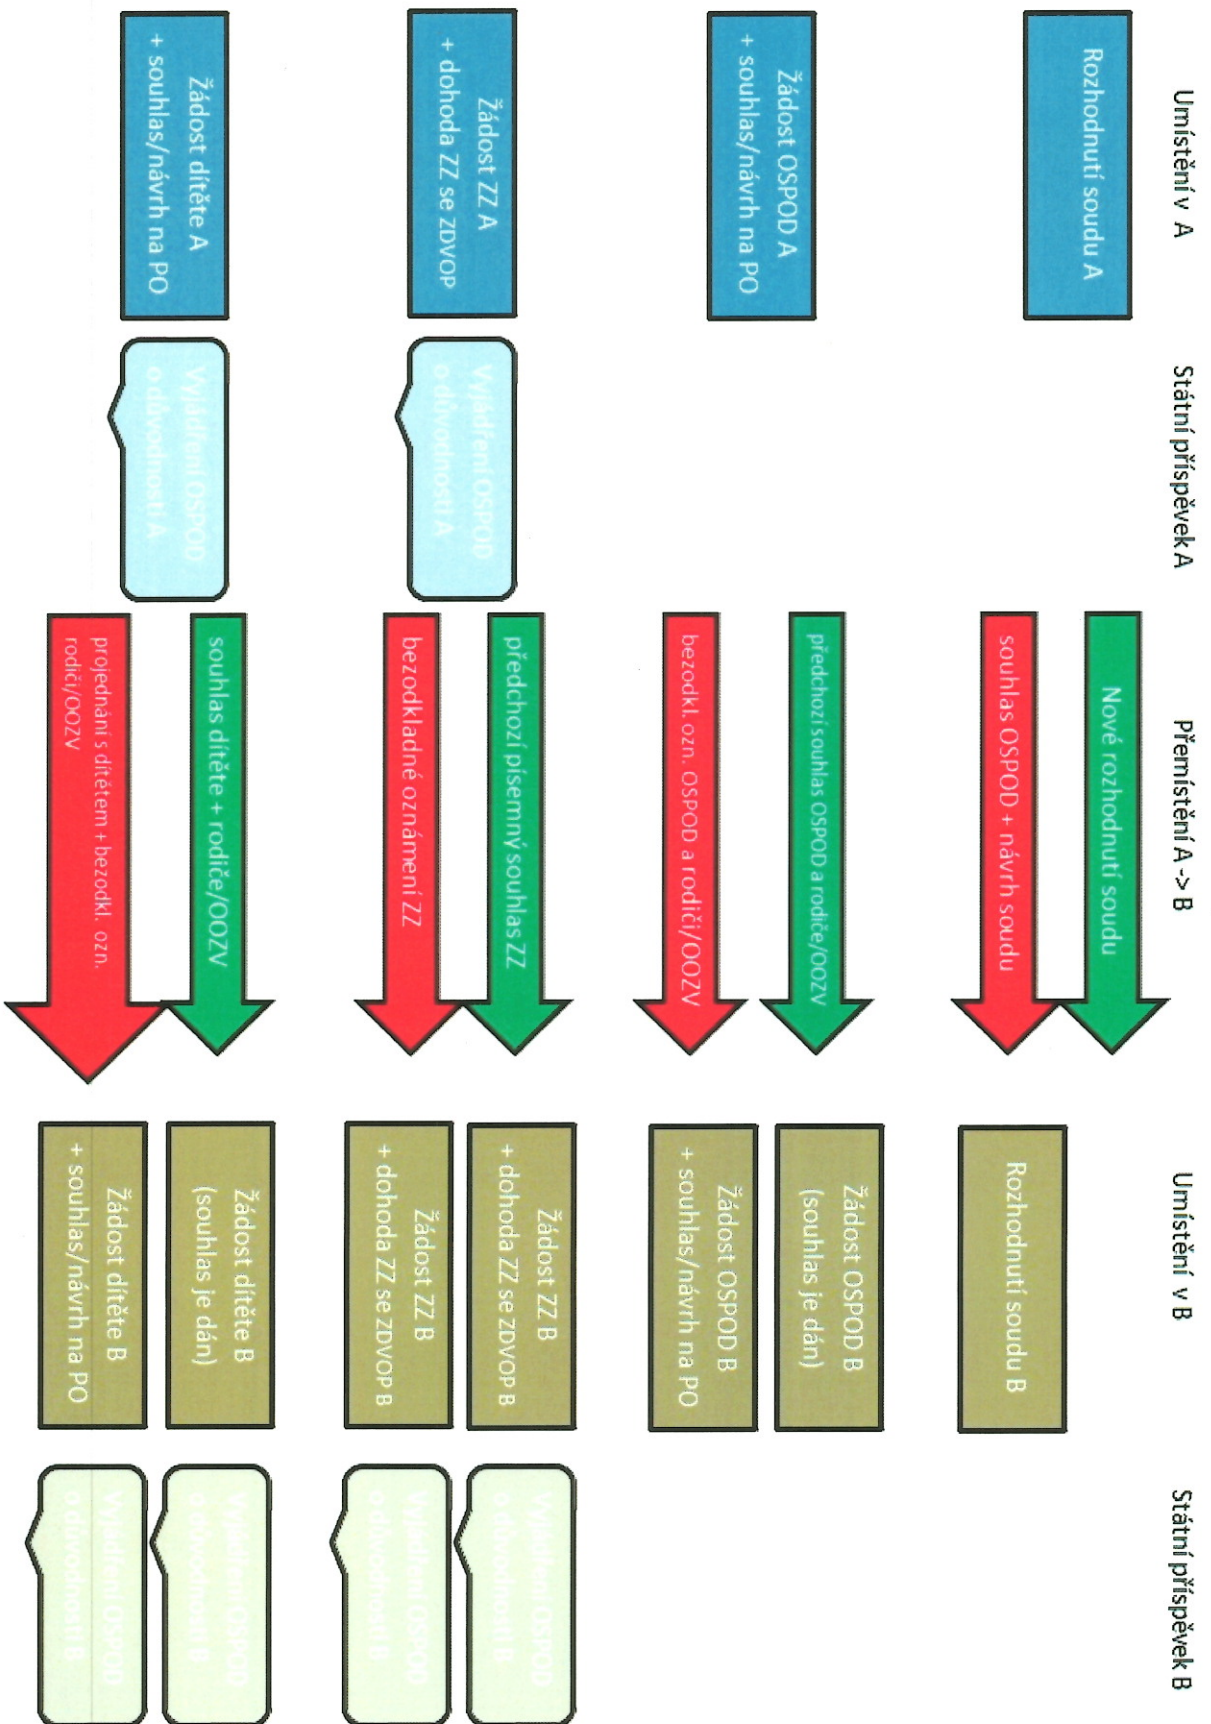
Umístění v A

Státní příspěvek A

Přemístění A -> B

Umístění v B

Státní příspěvek B

Rozhodnutí soudu A

Nové rozhodnutí soudu

souhlas OSPOD + návrh soudu

Rozhodnutí soudu B

Žádost OSPOD A + souhlas/návrh na PO

předchozí souhlas OSPOD a rodiče/OOZV

bezodkl. ozn. OSPOD a rodiči/OOZV

Žádost OSPOD B (souhlas je dán)

Žádost OSPOD B + souhlas/návrh na PO

Žádost ZZ A + dohoda ZZ se ZDVOP

Vyjádření OSPOD o důvodnosti A

předchozí písemný souhlas ZZ

bezodkladné oznámení ZZ

Žádost ZZ B + dohoda ZZ se ZDVOP B

Žádost ZZ B + dohoda ZZ se ZDVOP B

Vyjádření OSPOD o důvodnosti B

Vyjádření OSPOD o důvodnosti B

Žádost dítěte A + souhlas/návrh na PO

Vyjádření OSPOD o důvodnosti A

souhlas dítěte + rodiče/OOZV

projednání s dítětem + bezodkl. ozn. rodiči/OOZV

Žádost dítěte B (souhlas je dán)

Žádost dítěte B + souhlas/návrh na PO

Vyjádření OSPOD o důvodnosti B

Vyjádření OSPOD o důvodnosti B